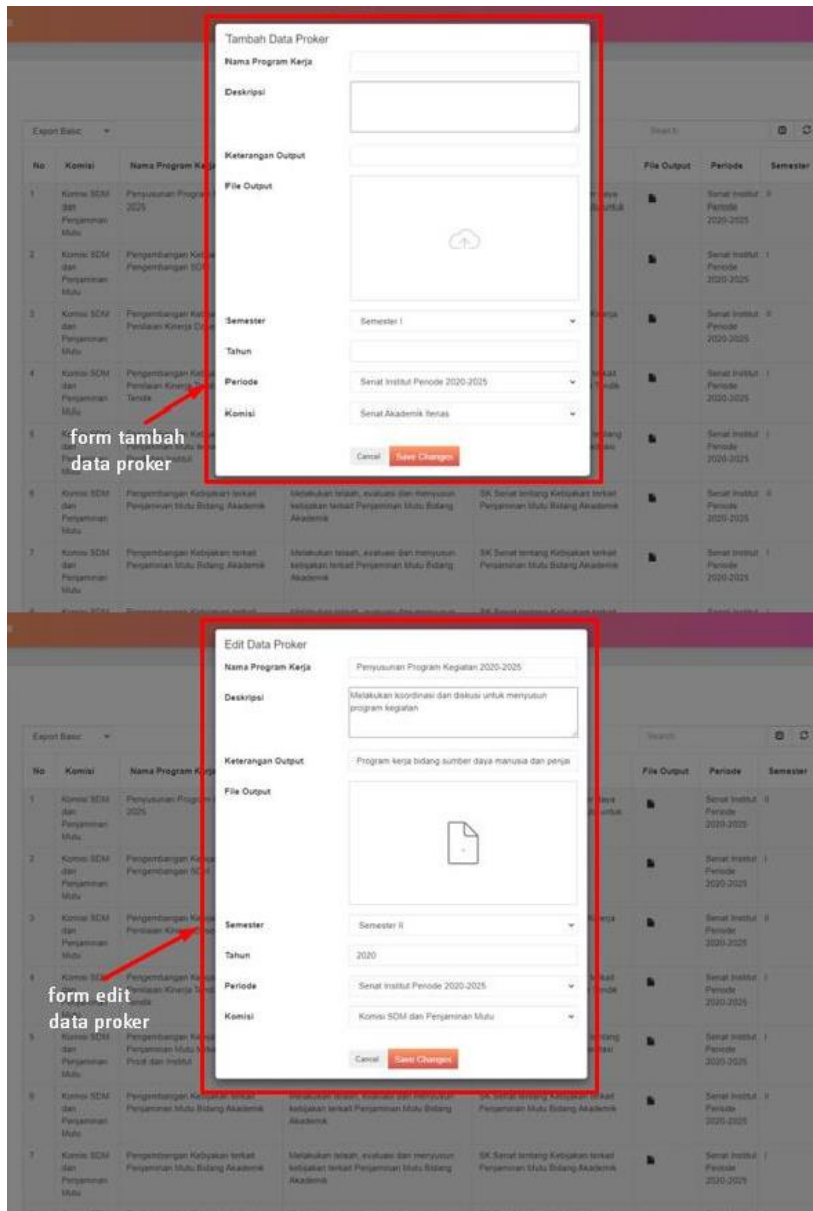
Tambah Data Proker

Nama Program Kerja

Deskripsi

Keterangan Output

File Output

Semester
Semester I

Tahun

Periode
Senat Institut Periode 2020-2025

Komisi
Senat Akademik Itenas

Cancel
Save Changes

form tambah data proker

Export Basic

Search

| No | Komisi | Nama Program Kerja | | | File Output | Periode | Semester |
|---|---|---|---|---|---|---|---|
| 1 | Komisi SDM dan Penjaminan Mutu | Penyusunan Program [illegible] 2025 | | | | Senat Institut Periode 2020-2025 | II |
| 2 | Komisi SDM dan Penjaminan Mutu | Pengembangan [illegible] Pengembangan SDM | | | | Senat Institut Periode 2020-2025 | I |
| 3 | Komisi SDM dan Penjaminan Mutu | Pengembangan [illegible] Penilaian Kinerja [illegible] | | | | Senat Institut Periode 2020-2025 | II |
| 4 | Komisi SDM dan Penjaminan Mutu | Pengembangan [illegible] Penilaian Kinerja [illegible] Tenda | | | | Senat Institut Periode 2020-2025 | I |
| 5 | Komisi SDM dan Penjaminan Mutu | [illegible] | | | | Senat Institut Periode 2020-2025 | I |
| 6 | Komisi SDM dan Penjaminan Mutu | Pengembangan Kebijakan terkait Penjaminan Mutu Bidang Akademik | Melakukan telaah, evaluasi dan menyusun kebijakan terkait Penjaminan Mutu Bidang Akademik | SK Senat tentang Kebijakan terkait Penjaminan Mutu Bidang Akademik | | Senat Institut Periode 2020-2025 | II |
| 7 | Komisi SDM dan Penjaminan Mutu | Pengembangan Kebijakan terkait Penjaminan Mutu Bidang Akademik | Melakukan telaah, evaluasi dan menyusun kebijakan terkait Penjaminan Mutu Bidang Akademik | SK Senat tentang Kebijakan terkait Penjaminan Mutu Bidang Akademik | | Senat Institut Periode 2020-2025 | I |

Edit Data Proker

Nama Program Kerja
Penyusunan Program Kegiatan 2020-2025

Deskripsi
Melakukan koordinasi dan diskusi untuk menyusun program kegiatan

Keterangan Output
Program kerja bidang sumber daya manusia dan penja

File Output

Semester
Semester II

Tahun
2020

Periode
Senat Institut Periode 2020-2025

Komisi
Komisi SDM dan Penjaminan Mutu

Cancel
Save Changes

form edit data proker

Export Basic

Search

| No | Komisi | Nama Program Kerja | | | File Output | Periode | Semester |
|---|---|---|---|---|---|---|---|
| 1 | Komisi SDM dan Penjaminan Mutu | Penyusunan Program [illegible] 2025 | | | | Senat Institut Periode 2020-2025 | II |
| 2 | Komisi SDM dan Penjaminan Mutu | Pengembangan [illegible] Pengembangan SDM | | | | Senat Institut Periode 2020-2025 | I |
| 3 | Komisi SDM dan Penjaminan Mutu | Pengembangan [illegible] Penilaian Kinerja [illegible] | | | | Senat Institut Periode 2020-2025 | II |
| 4 | Komisi SDM dan Penjaminan Mutu | Pengembangan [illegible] Penilaian Kinerja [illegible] Tenda | | | | Senat Institut Periode 2020-2025 | I |
| 5 | Komisi SDM dan Penjaminan Mutu | Pengembangan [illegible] Penjaminan Mutu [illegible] Prodi dan Institut | | | | Senat Institut Periode 2020-2025 | I |
| 6 | Komisi SDM dan Penjaminan Mutu | Pengembangan Kebijakan terkait Penjaminan Mutu Bidang Akademik | Melakukan telaah, evaluasi dan menyusun kebijakan terkait Penjaminan Mutu Bidang Akademik | SK Senat tentang Kebijakan terkait Penjaminan Mutu Bidang Akademik | | Senat Institut Periode 2020-2025 | II |
| 7 | Komisi SDM dan Penjaminan Mutu | Pengembangan Kebijakan terkait Penjaminan Mutu Bidang Akademik | Melakukan telaah, evaluasi dan menyusun kebijakan terkait Penjaminan Mutu Bidang Akademik | SK Senat tentang Kebijakan terkait Penjaminan Mutu Bidang Akademik | | Senat Institut Periode 2020-2025 | I |